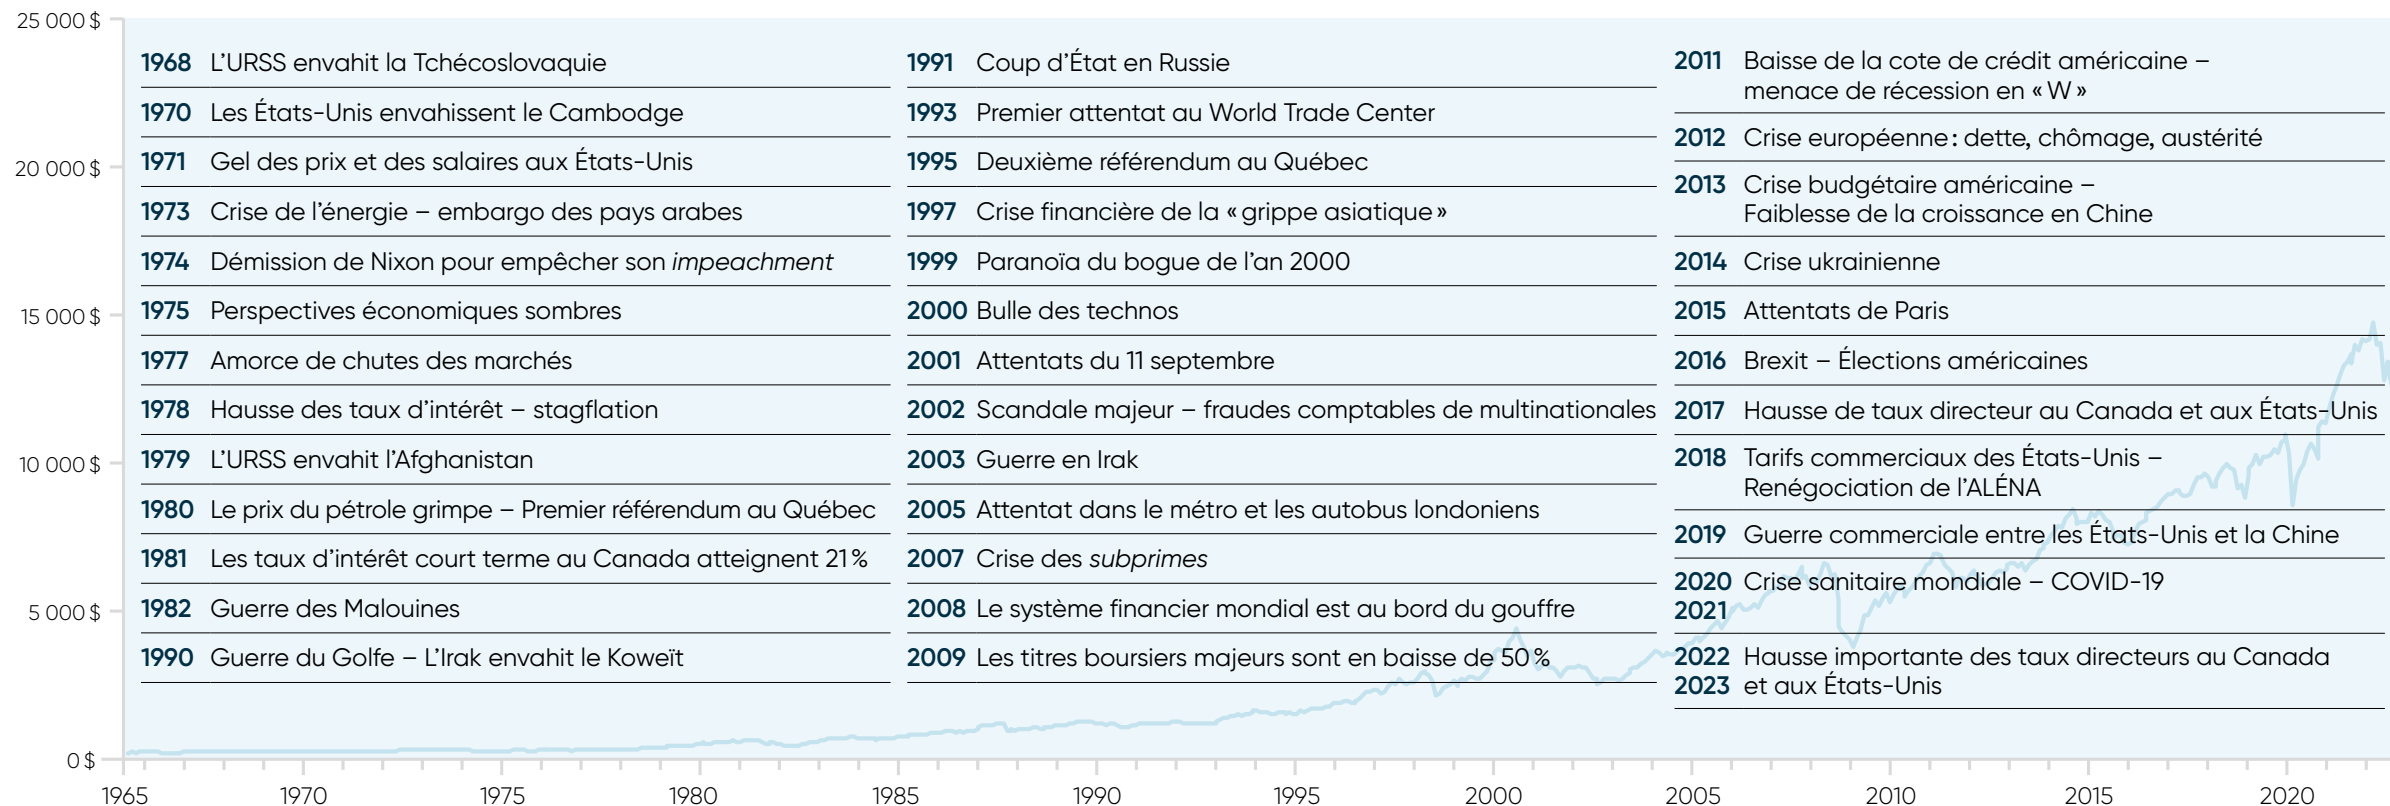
25 000 $
20 000 $
15 000 $
10 000 $
5 000 $
0 $

1968 L'URSS envahit la Tchécoslovaquie
1970 Les États-Unis envahissent le Cambodge
1971 Gel des prix et des salaires aux États-Unis
1973 Crise de l'énergie – embargo des pays arabes
1974 Démission de Nixon pour empêcher son *impeachment*
1975 Perspectives économiques sombres
1977 Amorce de chutes des marchés
1978 Hausse des taux d'intérêt – stagflation
1979 L'URSS envahit l'Afghanistan
1980 Le prix du pétrole grimpe – Premier référendum au Québec
1981 Les taux d'intérêt court terme au Canada atteignent 21 %
1982 Guerre des Malouines
1990 Guerre du Golfe – L'Irak envahit le Koweït

1991 Coup d'État en Russie
1993 Premier attentat au World Trade Center
1995 Deuxième référendum au Québec
1997 Crise financière de la « grippe asiatique »
1999 Paranoïa du bogue de l'an 2000
2000 Bulle des technos
2001 Attentats du 11 septembre
2002 Scandale majeur – fraudes comptables de multinationales
2003 Guerre en Irak
2005 Attentat dans le métro et les autobus londoniens
2007 Crise des *subprimes*
2008 Le système financier mondial est au bord du gouffre
2009 Les titres boursiers majeurs sont en baisse de 50 %

2011 Baisse de la cote de crédit américaine – menace de récession en « W »
2012 Crise européenne : dette, chômage, austérité
2013 Crise budgétaire américaine – Faiblesse de la croissance en Chine
2014 Crise ukrainienne
2015 Attentats de Paris
2016 Brexit – Élections américaines
2017 Hausse de taux directeur au Canada et aux États-Unis
2018 Tarifs commerciaux des États-Unis – Renégociation de l'ALÉNA
2019 Guerre commerciale entre les États-Unis et la Chine
2020 2021 Crise sanitaire mondiale – COVID-19
2022 2023 Hausse importante des taux directeurs au Canada et aux États-Unis

1965 1970 1975 1980 1985 1990 1995 2000 2005 2010 2015 2020